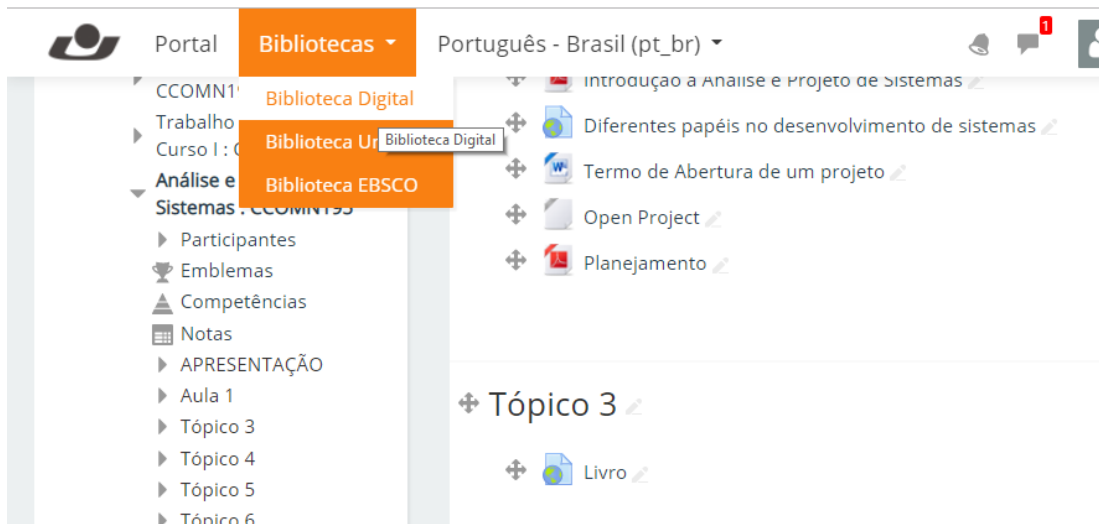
Portal Bibliotecas Português - Brasil (pt_br) 1

CCOMN1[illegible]
Trabalho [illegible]
Curso I : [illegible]
Análise e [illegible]
Sistemas : CCOMN193

Biblioteca Digital
Biblioteca Un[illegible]
Biblioteca Digital
Biblioteca EBSCO

Participantes
Emblemas
Competências
Notas
APRESENTAÇÃO
Aula 1
Tópico 3
Tópico 4
Tópico 5
Tópico 6

Introdução à Análise e Projeto de Sistemas
Diferentes papéis no desenvolvimento de sistemas
Termo de Abertura de um projeto
Open Project
Planejamento

Tópico 3

Livro